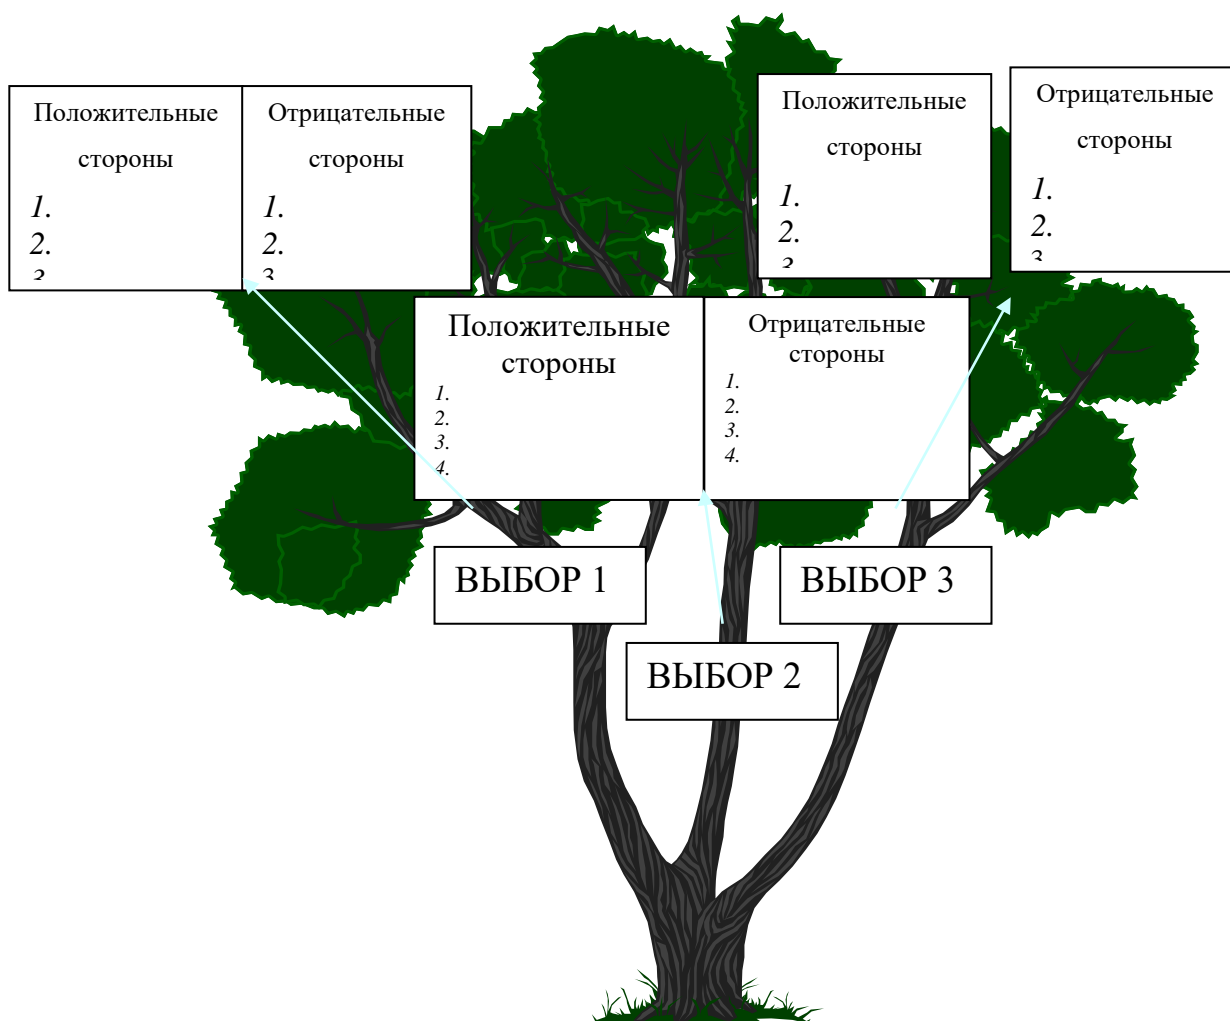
Положительные стороны
1.
2.
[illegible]

Отрицательные стороны
1.
2.
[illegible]

Положительные стороны
1.
2.
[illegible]

Отрицательные стороны
1.
2.
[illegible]

Положительные стороны
1.
2.
3.
4.

Отрицательные стороны
1.
2.
3.
4.

ВЫБОР 1

ВЫБОР 3

ВЫБОР 2